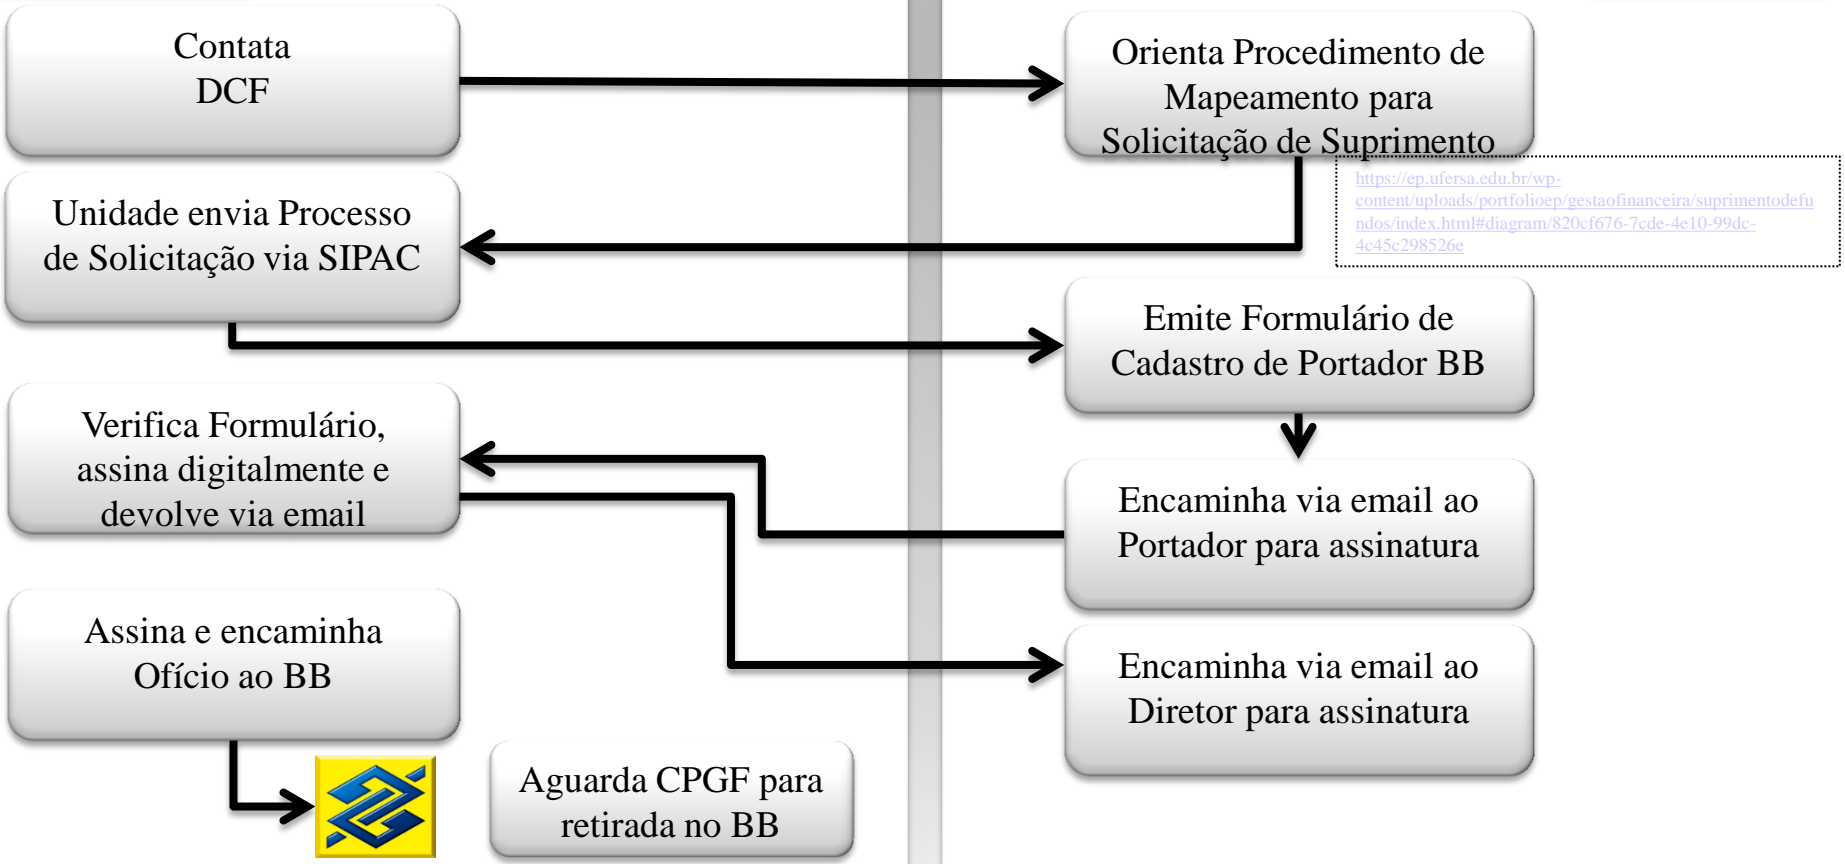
Contata DCF

Orienta Procedimento de Mapeamento para Solicitação de Suprimento

https://ep.ufersa.edu.br/wp-content/uploads/portfolioep/gestaofinanceira/suprimentodefundos/index.html#diagram/820cf676-7cde-4e10-99dc-4c45c298526e

Unidade envia Processo de Solicitação via SIPAC

Emite Formulário de Cadastro de Portador BB

Verifica Formulário, assina digitalmente e devolve via email

Encaminha via email ao Portador para assinatura

Assina e encaminha Ofício ao BB

Encaminha via email ao Diretor para assinatura

Aguarda CPGF para retirada no BB